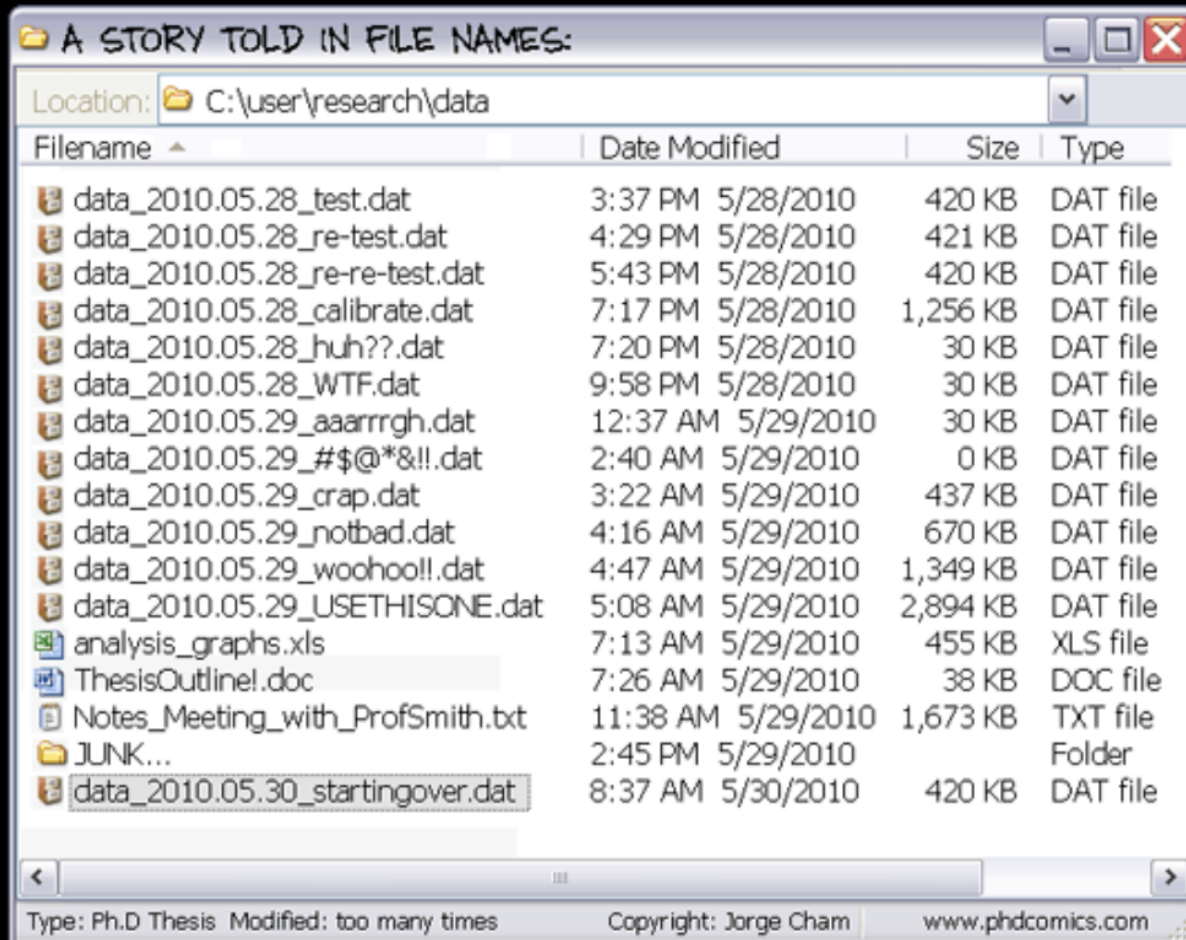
A STORY TOLD IN FILE NAMES:

Location: C:\user\research\data

| Filename | Date Modified | Size | Type |
|---|---|---|---|
| data_2010.05.28_test.dat | 3:37 PM 5/28/2010 | 420 KB | DAT file |
| data_2010.05.28_re-test.dat | 4:29 PM 5/28/2010 | 421 KB | DAT file |
| data_2010.05.28_re-re-test.dat | 5:43 PM 5/28/2010 | 420 KB | DAT file |
| data_2010.05.28_calibrate.dat | 7:17 PM 5/28/2010 | 1,256 KB | DAT file |
| data_2010.05.28_huh??.dat | 7:20 PM 5/28/2010 | 30 KB | DAT file |
| data_2010.05.28_WTF.dat | 9:58 PM 5/28/2010 | 30 KB | DAT file |
| data_2010.05.29_aaarrrgh.dat | 12:37 AM 5/29/2010 | 30 KB | DAT file |
| data_2010.05.29_#$@*&!!.dat | 2:40 AM 5/29/2010 | 0 KB | DAT file |
| data_2010.05.29_crap.dat | 3:22 AM 5/29/2010 | 437 KB | DAT file |
| data_2010.05.29_notbad.dat | 4:16 AM 5/29/2010 | 670 KB | DAT file |
| data_2010.05.29_woohoo!!.dat | 4:47 AM 5/29/2010 | 1,349 KB | DAT file |
| data_2010.05.29_USETHISONE.dat | 5:08 AM 5/29/2010 | 2,894 KB | DAT file |
| analysis_graphs.xls | 7:13 AM 5/29/2010 | 455 KB | XLS file |
| ThesisOutline!.doc | 7:26 AM 5/29/2010 | 38 KB | DOC file |
| Notes_Meeting_with_ProfSmith.txt | 11:38 AM 5/29/2010 | 1,673 KB | TXT file |
| JUNK... | 2:45 PM 5/29/2010 | | Folder |
| data_2010.05.30_startingover.dat | 8:37 AM 5/30/2010 | 420 KB | DAT file |

Type: Ph.D Thesis Modified: too many times Copyright: Jorge Cham www.phdcomics.com